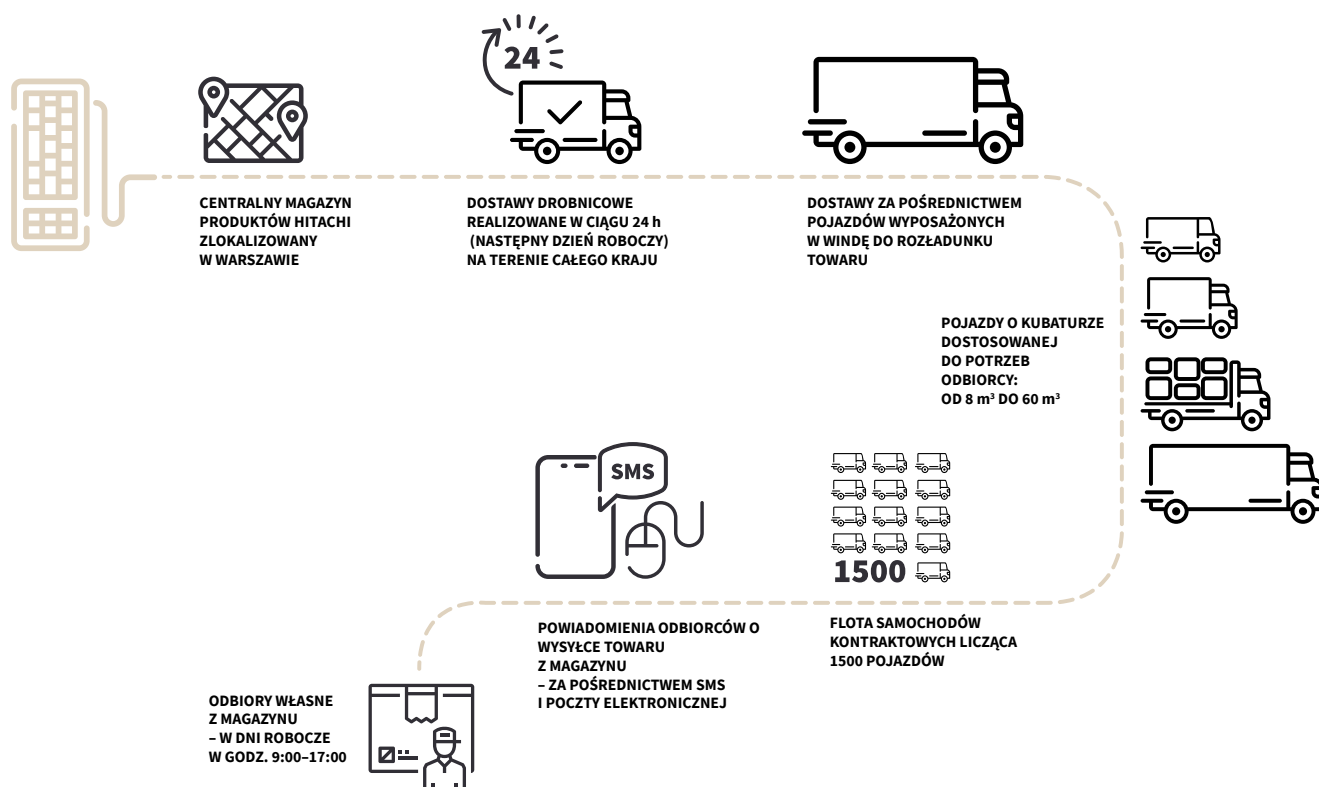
24

CENTRALNY MAGAZYN PRODUKTÓW HITACHI ZLOKALIZOWANY W WARSZAWIE

DOSTAWY DROBNICOWE REALIZOWANE W CIĄGU 24 h (NASTĘPNY DZIEŃ ROBOCZY) NA TERENIE CAŁEGO KRAJU

DOSTAWY ZA POŚREDNICTWEM POJAZDÓW WYPOSAŻONYCH W WINDĘ DO ROZŁADUNKU TOWARU

POJAZDY O KUBATURZE DOSTOSOWANEJ DO POTRZEB ODBIORCY: OD 8 m³ DO 60 m³

SMS

1500

POWIADOMIENIA ODBIORCÓW O WYSYŁCE TOWARU Z MAGAZYNU – ZA POŚREDNICTWEM SMS I POCZTY ELEKTRONICZNEJ

FLOTA SAMOCHODÓW KONTRAKTOWYCH LICZĄCA 1500 POJAZDÓW

ODBIORY WŁASNE Z MAGAZYNU – W DNI ROBOCZE W GODZ. 9:00–17:00